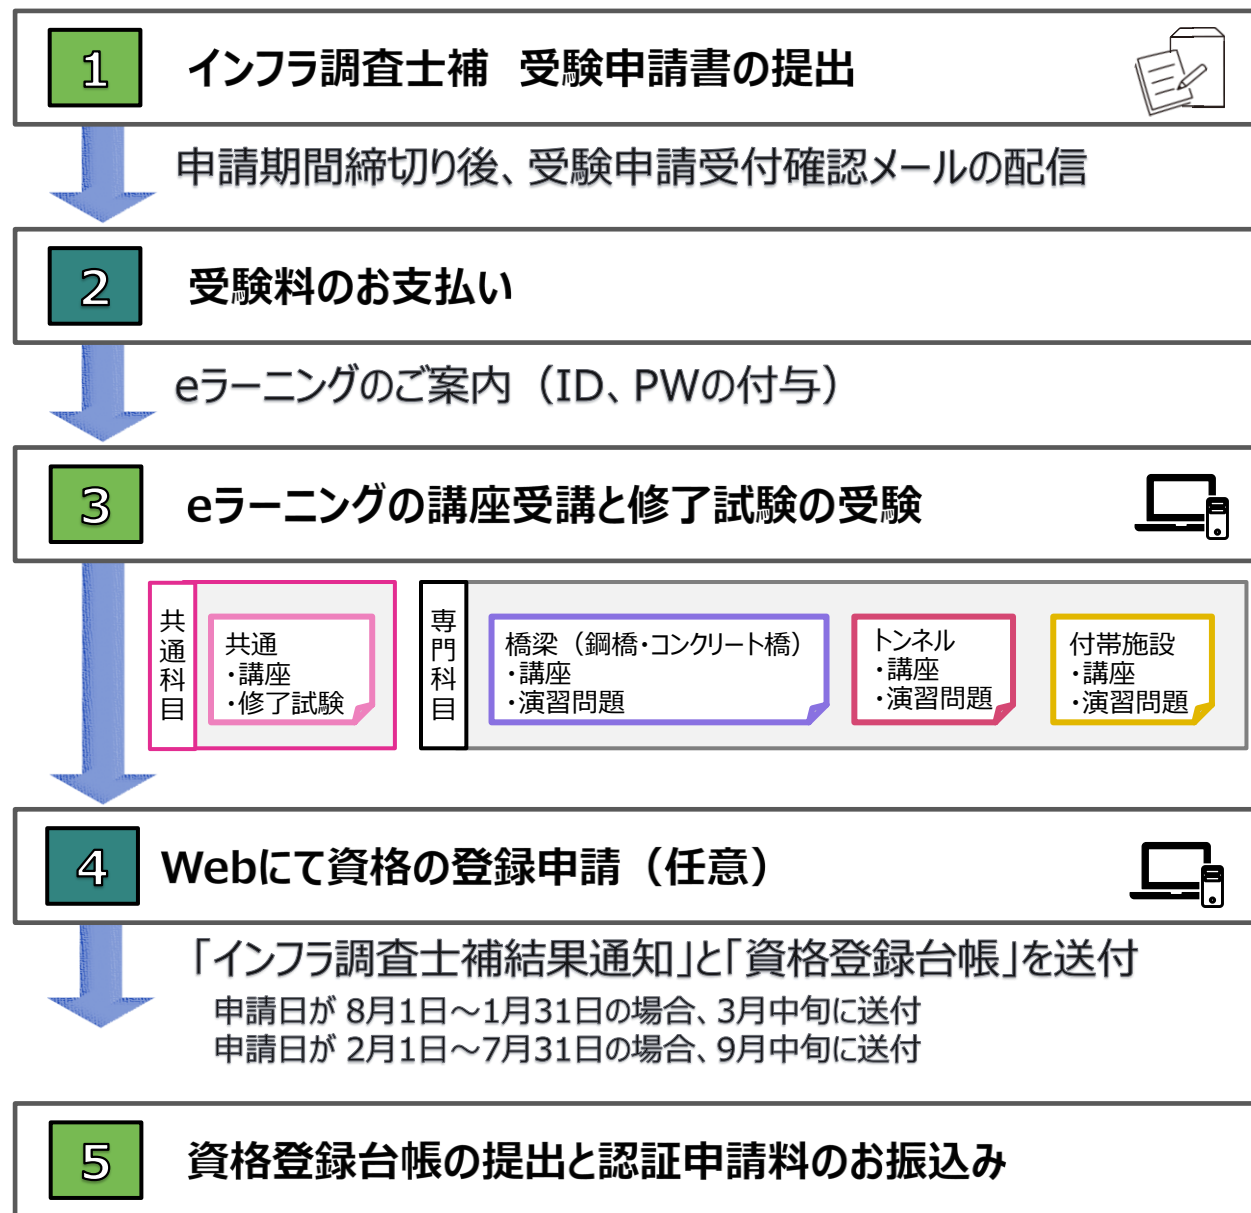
1 インフラ調査士補 受験申請書の提出

申請期間締切り後、受験申請受付確認メールの配信

2 受験料のお支払い

eラーニングのご案内（ID、PWの付与）

3 eラーニングの講座受講と修了試験の受験

共通科目

共通
・講座
・修了試験

専門科目

橋梁（鋼橋・コンクリート橋）
・講座
・演習問題

トンネル
・講座
・演習問題

付帯施設
・講座
・演習問題

4 Webにて資格の登録申請（任意）

「インフラ調査士補結果通知」と「資格登録台帳」を送付
申請日が 8月1日～1月31日の場合、3月中旬に送付
申請日が 2月1日～7月31日の場合、9月中旬に送付

5 資格登録台帳の提出と認証申請料のお振込み